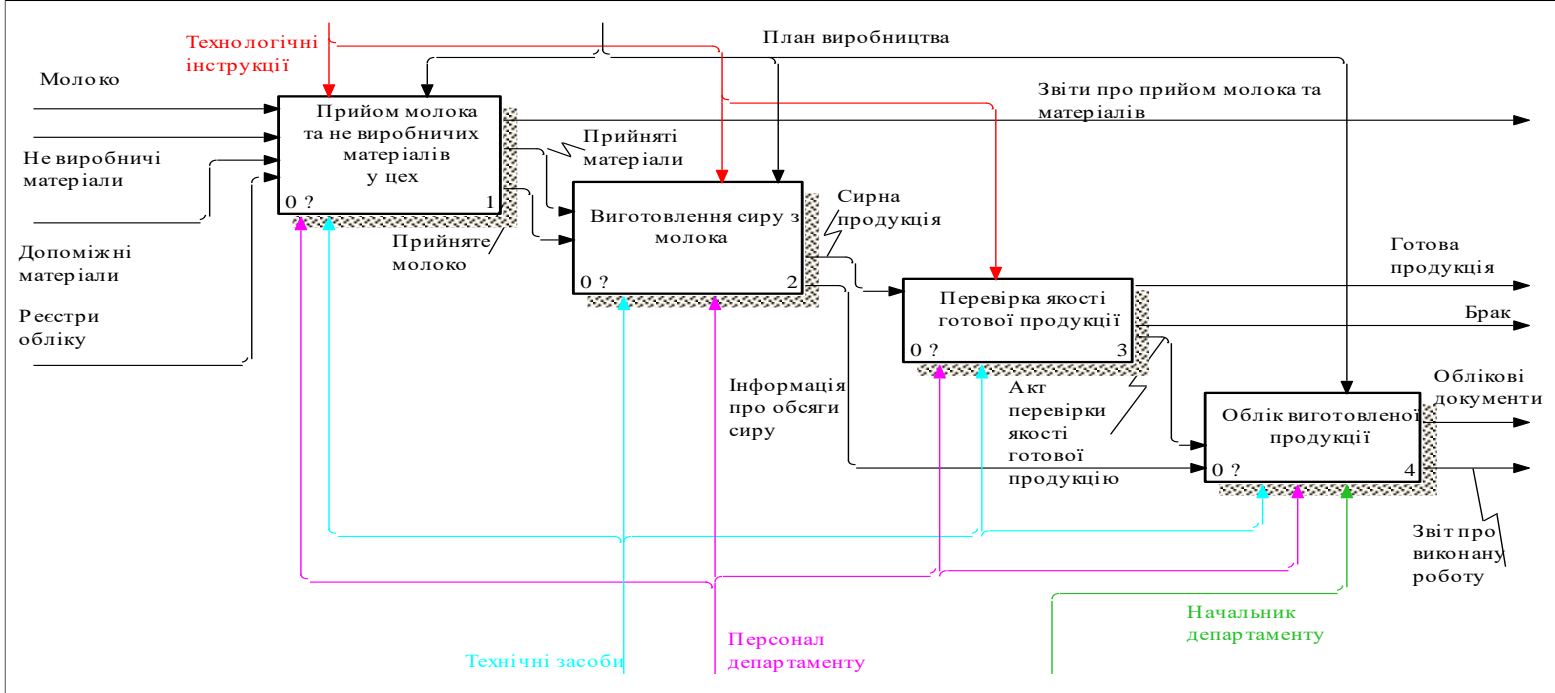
Технологічні інструкції

План виробництва

Молоко

Не виробничі матеріали

Допоміжні матеріали

Реєстри обліку

Прийом молока та не виробничих матеріалів у цех

0 ?

1

Прийняті матеріали

Прийняте молоко

Звіти про прийом молока та матеріалів

Виготовлення сиру з молока

0 ?

2

Сирна продукція

Готова продукція

Перевірка якості готової продукції

0 ?

3

Брак

Інформація про обсяги сиру

Акт перевірки якості готової продукцію

Облік виготовленої продукції

0 ?

4

Облікові документи

Звіт про виконану роботу

Начальник департаменту

Технічні засоби

Персонал департаменту